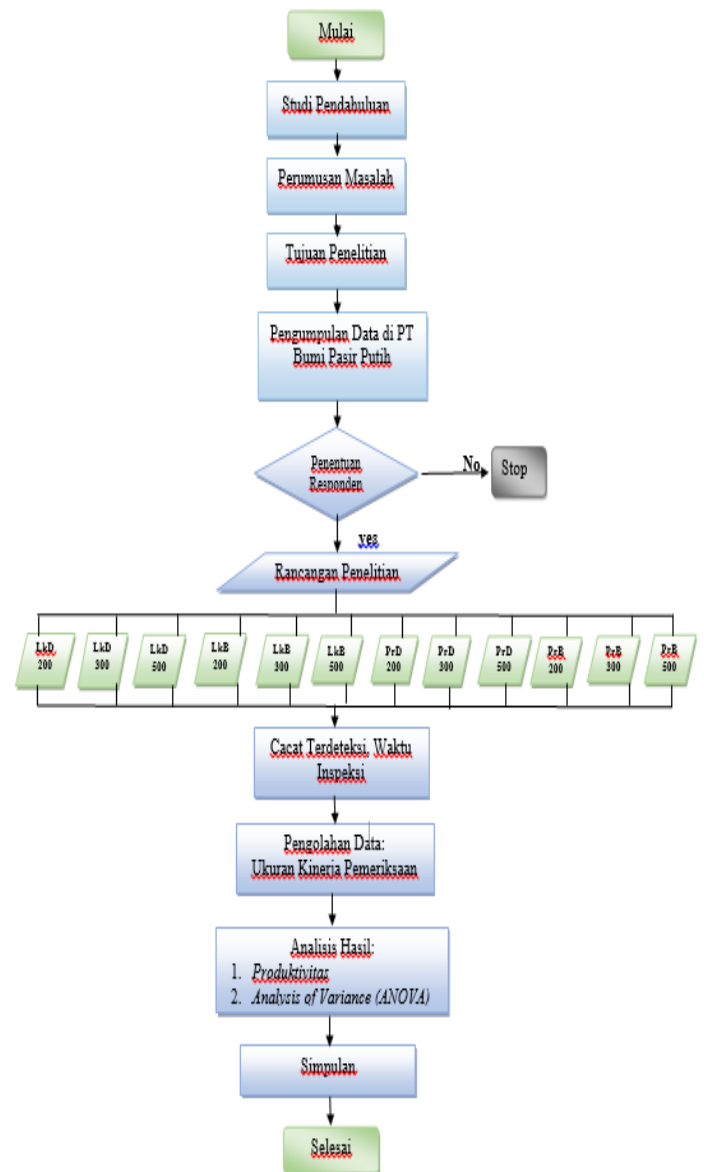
Mulai

Studi Pendahuluan

Perumusan Masalah

Tujuan Penelitian

Pengumpulan Data di PT Bumi Pasir Putih

Penentuan Responden

No

Stop

yes

Rancangan Penelitian

LkD 200

LkD 300

LkD 500

LkB 200

LkB 300

LkB 500

PrD 200

PrD 300

PrD 500

PrB 200

PrB 300

PrB 500

Cacat Terdeteksi, Waktu Inspeksi

Pengolahan Data: Ukuran Kinerja Pemeriksaan

Analisis Hasil:
1. *Produktivitas*
2. *Analysis of Variance (ANOVA)*

Simpulan

Selesai